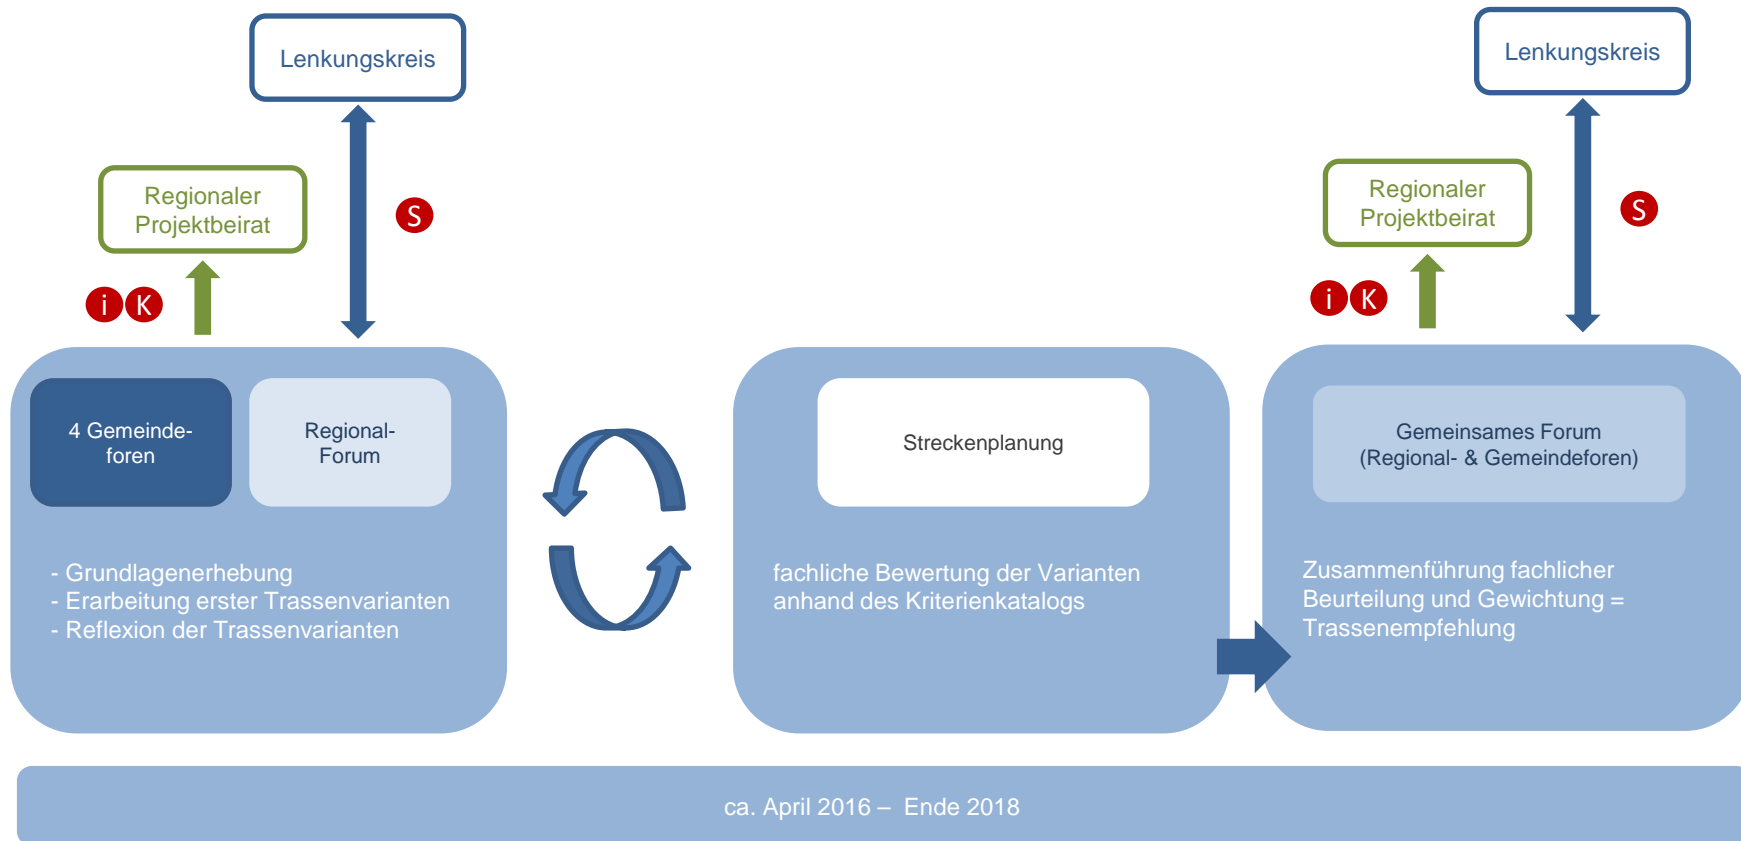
Lenkungskreis

Regionaler Projektbeirat

S

i K

4 Gemeindeforen

Regional-Forum

- Grundlagenerhebung
- Erarbeitung erster Trassenvarianten
- Reflexion der Trassenvarianten

Streckenplanung

fachliche Bewertung der Varianten anhand des Kriterienkatalogs

Lenkungskreis

Regionaler Projektbeirat

S

i K

Gemeinsames Forum (Regional- & Gemeindeforen)

Zusammenführung fachlicher Beurteilung und Gewichtung = Trassenempfehlung

ca. April 2016 – Ende 2018